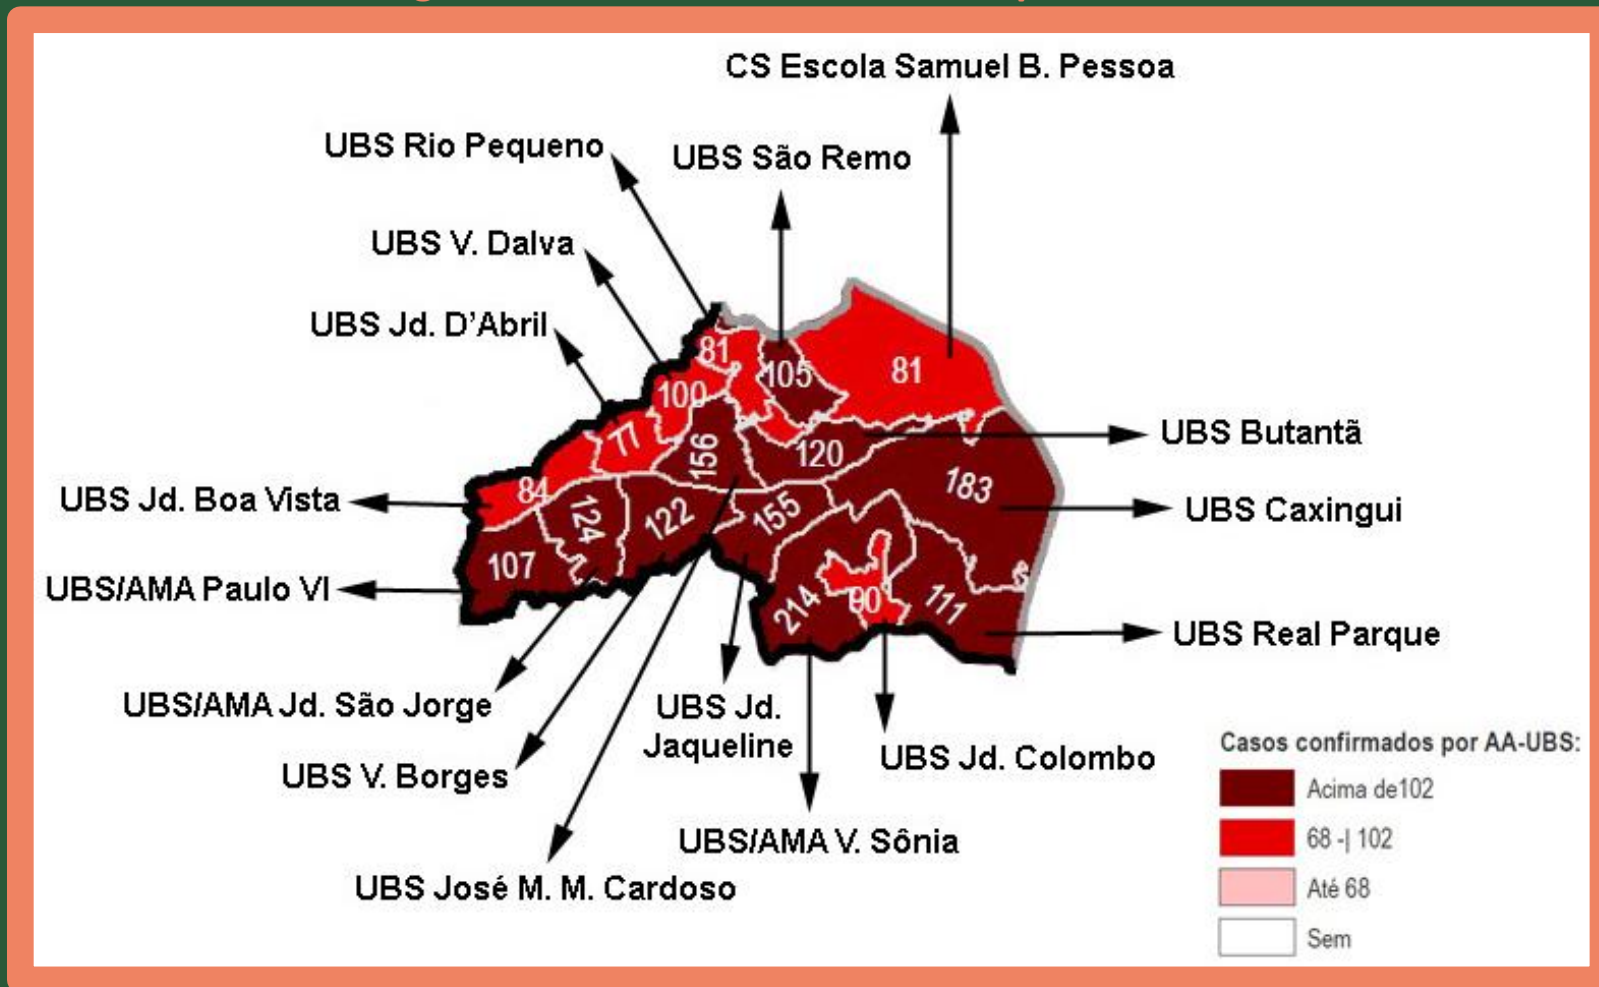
CS Escola Samuel B. Pessoa

UBS Rio Pequeno

UBS São Remo

UBS V. Dalva

UBS Jd. D'Abril

UBS Butantã

UBS Jd. Boa Vista

UBS Caxingui

UBS/AMA Paulo VI

UBS Real Parque

UBS/AMA Jd. São Jorge

UBS Jd. Jaqueline

UBS Jd. Colombo

UBS V. Borges

UBS/AMA V. Sônia

UBS José M. M. Cardoso

81
105
81
100
77
156
120
183
84
124
122
155
107
214
90
111

Casos confirmados por AA-UBS:
Acima de102
68 -| 102
Até 68
Sem